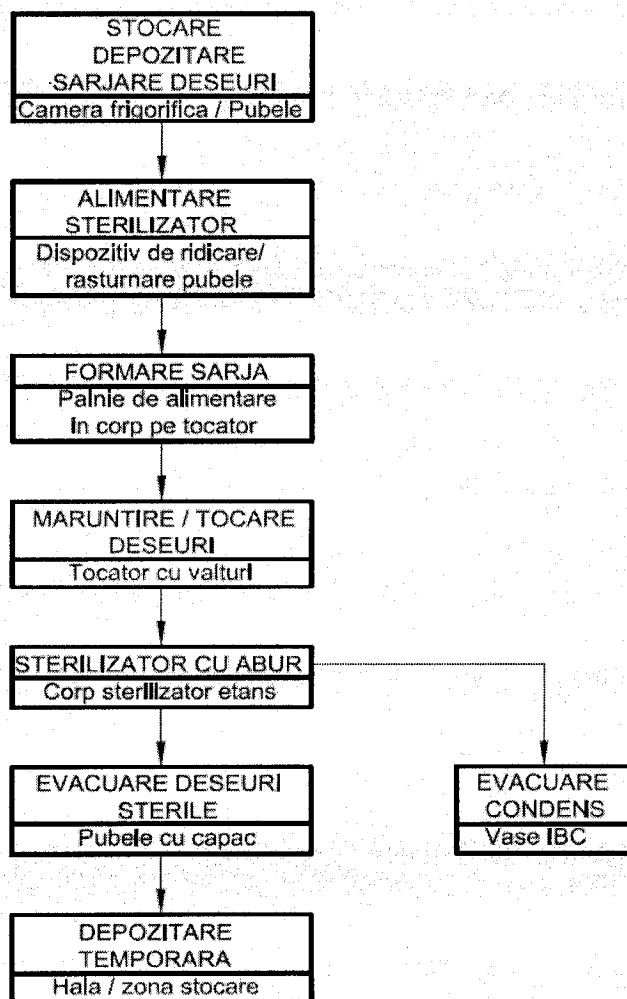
STOCARE
DEPOZITARE
SARJARE DESEURI
Camera frigorifica / Pubele

ALIMENTARE
STERILIZATOR
Dispozitiv de ridicare/ rasturnare pubele

FORMARE SARJA
Palnie de alimentare In corp pe tocator

MARUNTIRE / TOCARE
DESEURI
Tocator cu valturi

STERILIZATOR CU ABUR
Corp sterilizator etans

EVACUARE DESEURI
STERILE
Pubele cu capac

EVACUARE
CONDENS
Vase IBC

DEPOZITARE
TEMPORARA
Hala / zona stocare